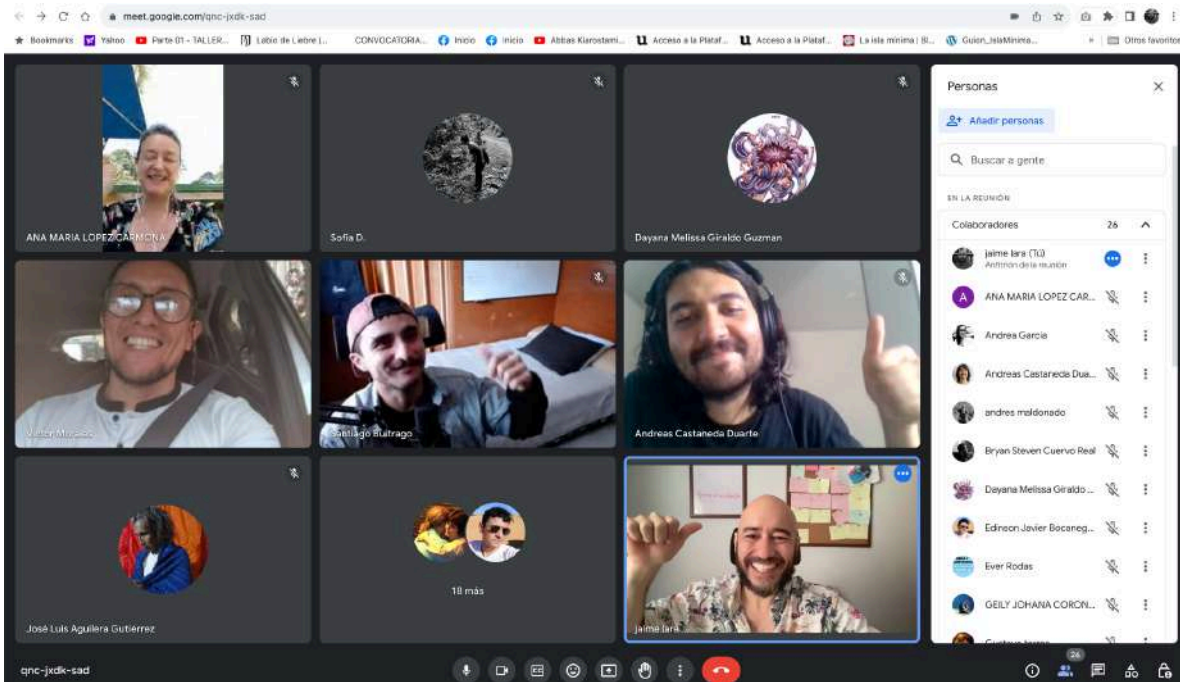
meet.google.com/qnc-jxdk-sad

Bookmarks Yahoo Parte 01 - TALLER... Labio de Liebre |... CONVOCATORIA... Inicio Inicio Abbas Kiarostami... Acceso a la Plataf... Acceso a la Plataf... La isla mínima | Bl... Guion_IslaMinima... Otros favoritos

ANA MARIA LOPEZ CARMONA

Sofia D.

Dayana Melissa Giraldo Guzman

Víctor Mosquera

Santiago Buitrago

Andreas Castaneda Duarte

José Luis Aguilera Gutiérrez

18 más

Jaime lara

Personas

Añadir personas

Buscar a gente

EN LA REUNIÓN

Colaboradores 26

jaime lara (Tú)
Anfitrión de la reunión

ANA MARIA LOPEZ CAR...

Andrea Garcia

Andreas Castaneda Dua...

andres maldonado

Bryan Steven Cuervo Real

Dayana Melissa Giraldo ...

Edinson Javier Bocaneg...

Ever Rodas

GEILY JOHANA CORON...

qnc-jxdk-sad

26